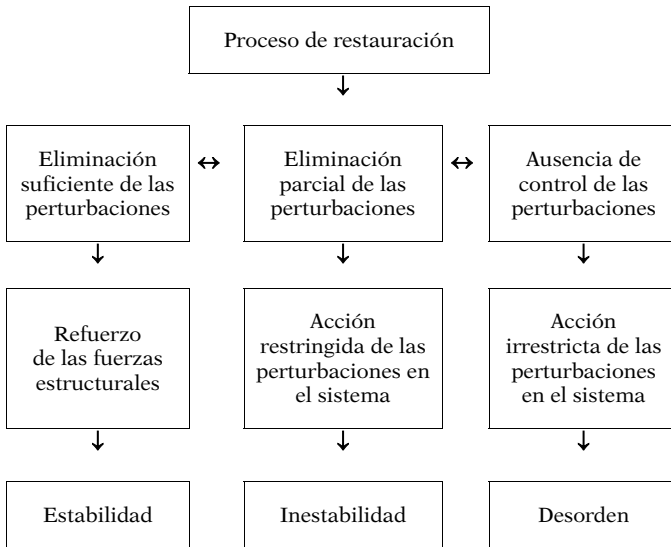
Proceso de restauración

Eliminación suficiente de las perturbaciones

Eliminación parcial de las perturbaciones

Ausencia de control de las perturbaciones

Refuerzo de las fuerzas estructurales

Acción restringida de las perturbaciones en el sistema

Acción irrestricta de las perturbaciones en el sistema

Estabilidad

Inestabilidad

Desorden